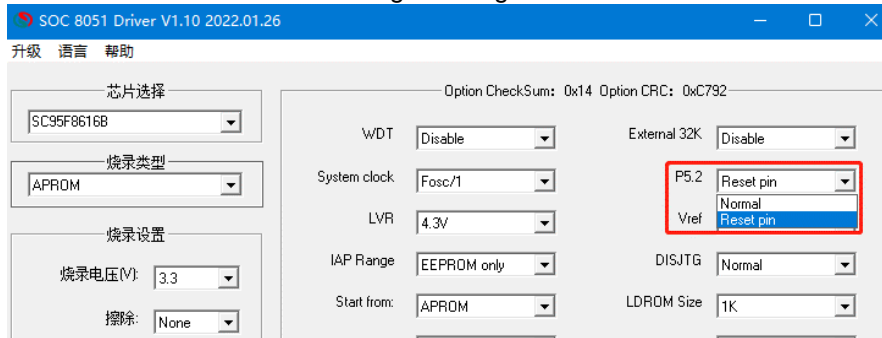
SOC 8051 Driver V1.10 2022.01.26

升级 语言 帮助

芯片选择
SC95F8616B

烧录类型
APROM

烧录设置
烧录电压(V): 3.3
擦除: None

Option CheckSum: 0x14 Option CRC: 0xC792

WDT Disable
System clock Fosc/1
LVR 4.3V
IAP Range EEPROM only
Start from: APROM

External 32K Disable
P5.2 Reset pin
Normal
Reset pin
Vref
DISJTG Normal
LDROM Size 1K